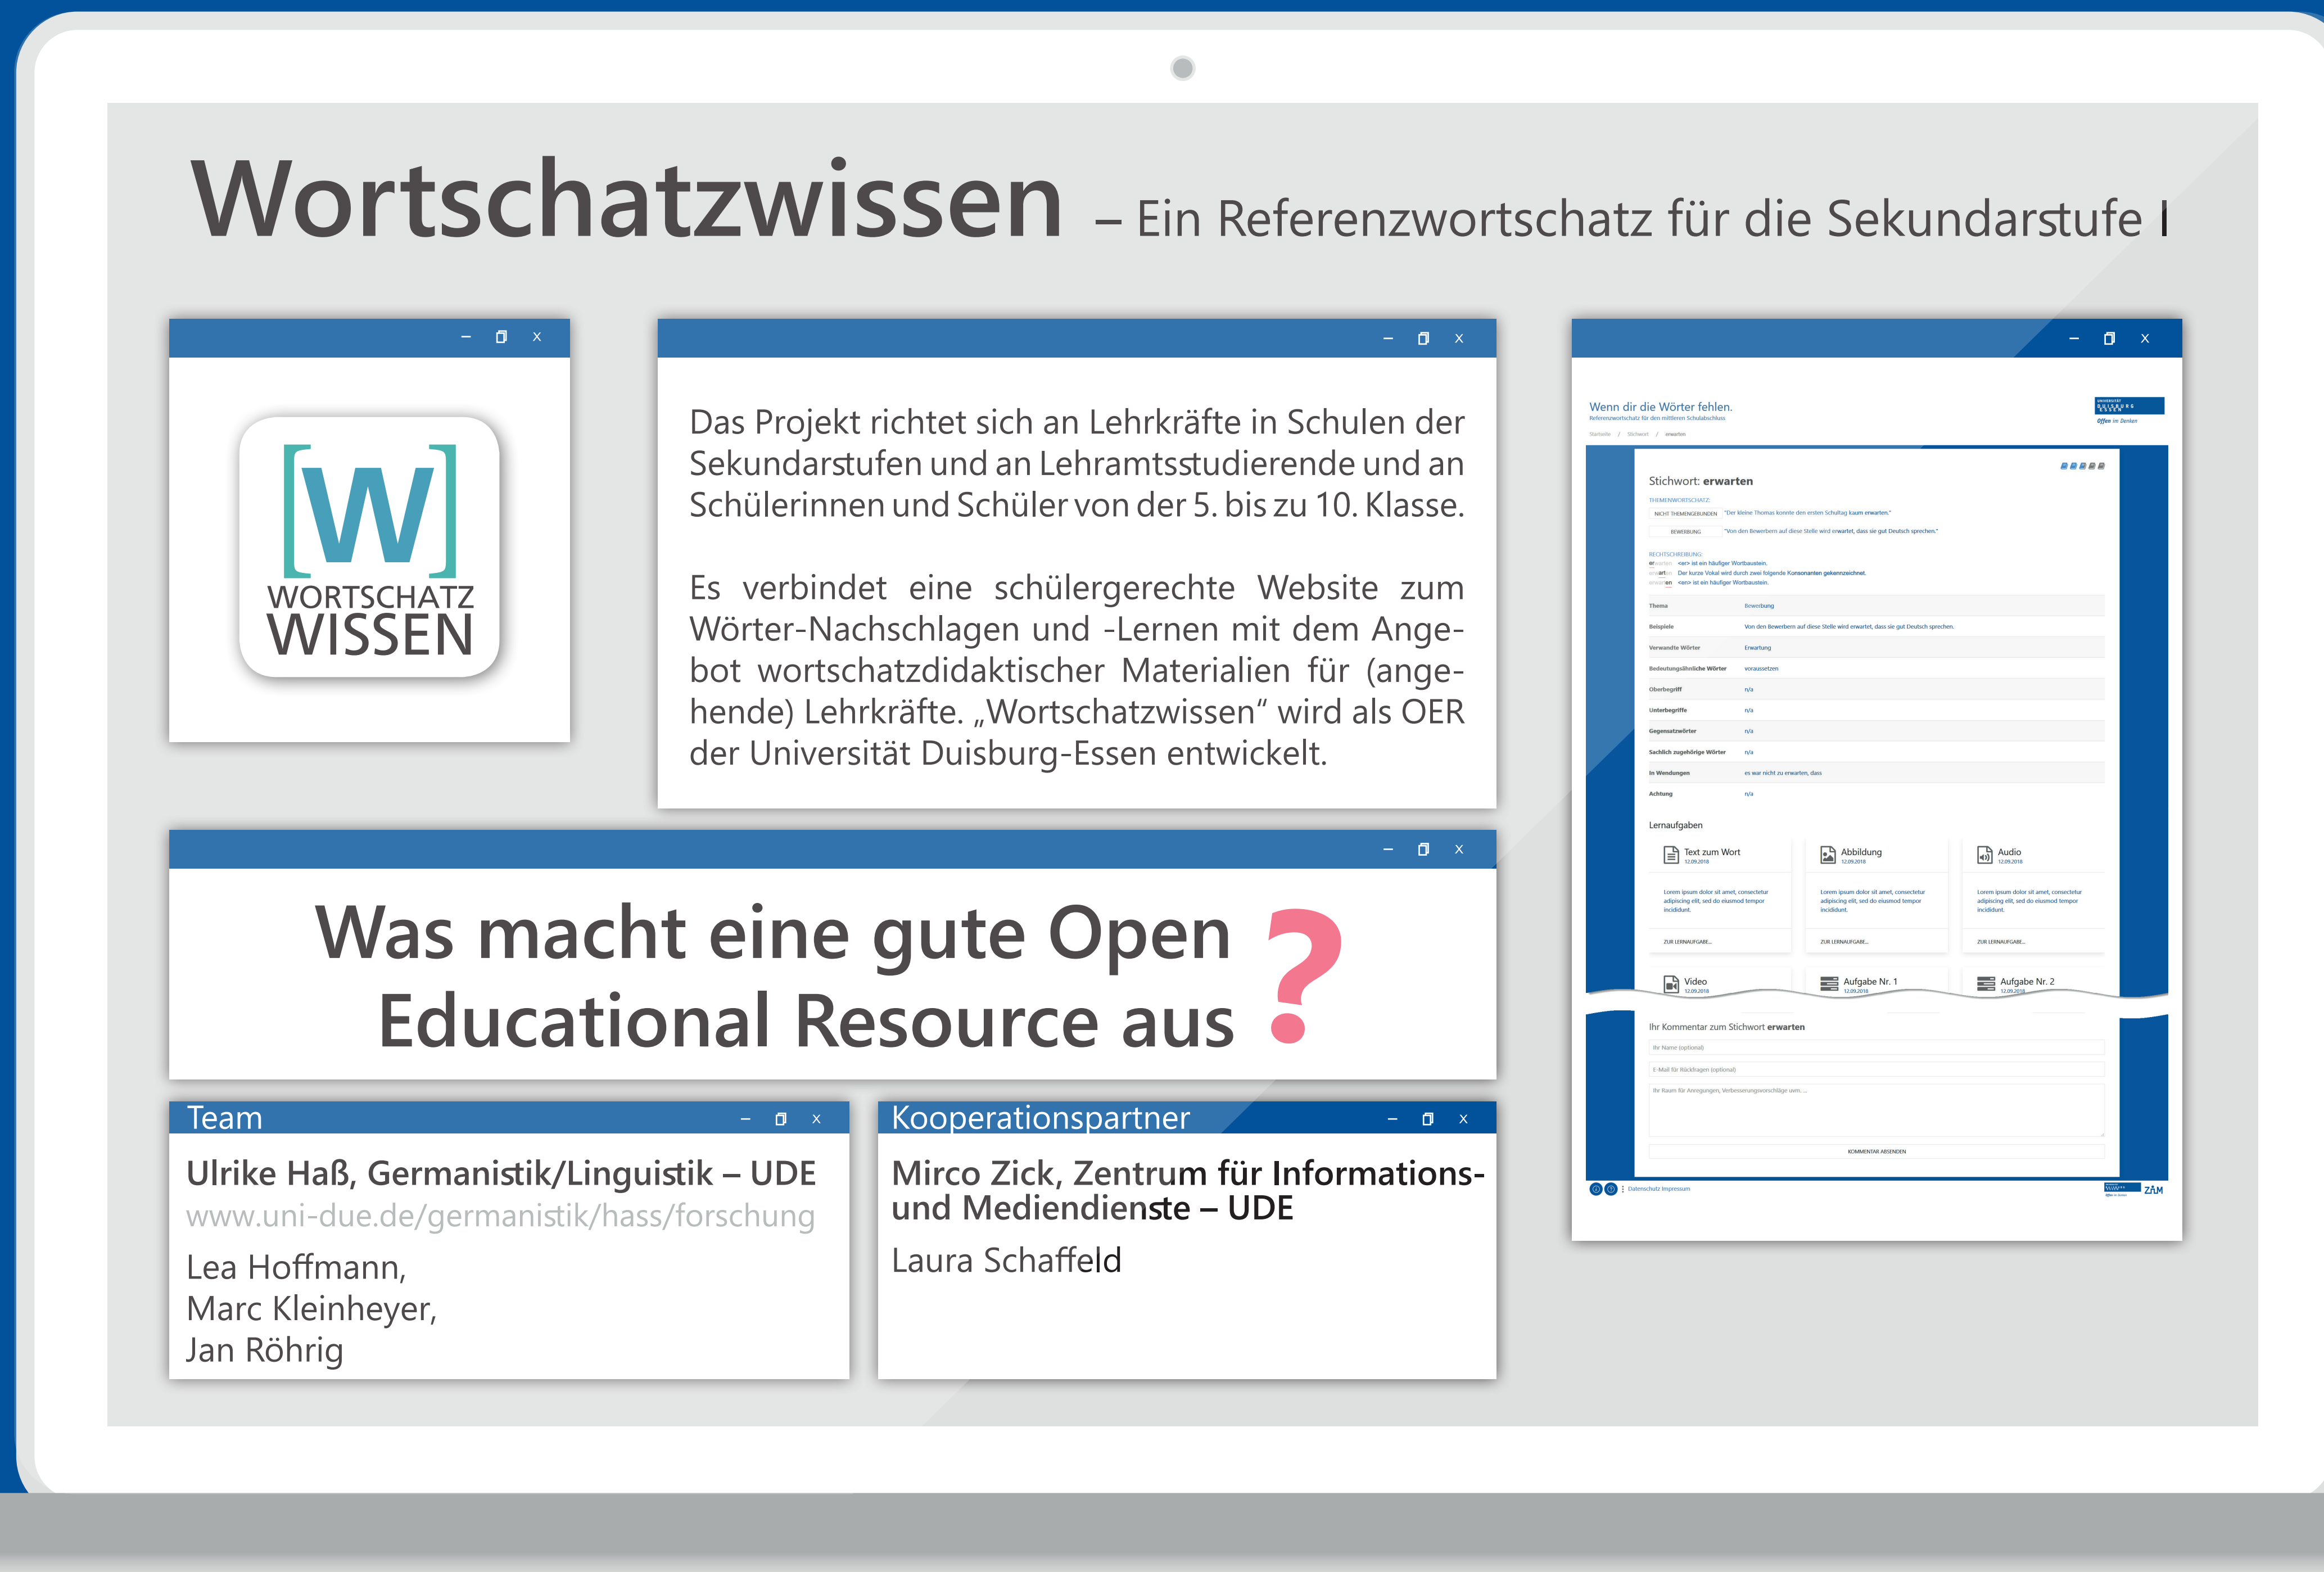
Wortschatzwissen – Ein Referenzwortschatz für die Sekundarstufe I

– ◻ x

[W]
WORTSCHATZ
WISSEN

– ◻ x

Das Projekt richtet sich an Lehrkräfte in Schulen der Sekundarstufen und an Lehramtsstudierende und an Schülerinnen und Schüler von der 5. bis zu 10. Klasse.

Es verbindet eine schülergerechte Website zum Wörter-Nachschlagen und -Lernen mit dem Angebot wortschatzdidaktischer Materialien für (angehende) Lehrkräfte. „Wortschatzwissen“ wird als OER der Universität Duisburg-Essen entwickelt.

– ◻ x

Wenn dir die Wörter fehlen.
Referenzwortschatz für den mittleren Schulabschluss

Offen im Denken

Stichwort: erwarten

THEMENWORTSCHATZ:
NICHT THEMENGEBUNDEN "Der kleine Thomas konnte den ersten Schultag kaum erwarten."
BEWERBUNG "Von den Bewerbern auf diese Stelle wird erwartet, dass sie gut Deutsch sprechen."

RECHTSCHREIBUNG:
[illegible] <er> ist ein häufiger Wortbaustein.
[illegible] Der kurze Vokal wird durch zwei folgende Konsonanten gekennzeichnet.
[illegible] <en> ist ein häufiger Wortbaustein.

| | |
|---|---|
| Thema | Bewerbung |
| Beispiele | Von den Bewerbern auf diese Stelle wird erwartet, dass sie gut Deutsch sprechen. |
| Verwandte Wörter | Erwartung |
| Bedeutungsähnliche Wörter | voraussetzen |
| Oberbegriff | n/a |
| Unterbegriffe | n/a |
| Gegensatzwörter | n/a |
| Sachlich zugehörige Wörter | n/a |
| In Wendungen | es war nicht zu erwarten, dass |
| Achtung | n/a |

Lernaufgaben

Text zum Wort 12.09.2018
Lorem ipsum dolor sit amet, consectetur adipiscing elit, sed do eiusmod tempor incididunt.
ZUR LERNAUFGABE...

Abbildung 12.09.2018
Lorem ipsum dolor sit amet, consectetur adipiscing elit, sed do eiusmod tempor incididunt.
ZUR LERNAUFGABE...

Audio 12.09.2018
Lorem ipsum dolor sit amet, consectetur adipiscing elit, sed do eiusmod tempor incididunt.
ZUR LERNAUFGABE...

Video 12.09.2018
Aufgabe Nr. 1 12.09.2018
Aufgabe Nr. 2 12.09.2018

Ihr Kommentar zum Stichwort erwarten
Ihr Name (optional)
E-Mail für Rückfragen (optional)
Ihr Raum für Anregungen, Verbesserungsvorschläge usw. ...
KOMMENTAR ABSENDEN

Datenschutz Impressum
ZIM

– ◻ x

Was macht eine gute Open Educational Resource aus?

Team – ◻ x

Ulrike Haß, Germanistik/Linguistik – UDE
www.uni-due.de/germanistik/hass/forschung

Lea Hoffmann,
Marc Kleinheyer,
Jan Röhrig

Kooperationspartner – ◻ x

Mirco Zick, Zentrum für Informations- und Mediendienste – UDE

Laura Schaffeld